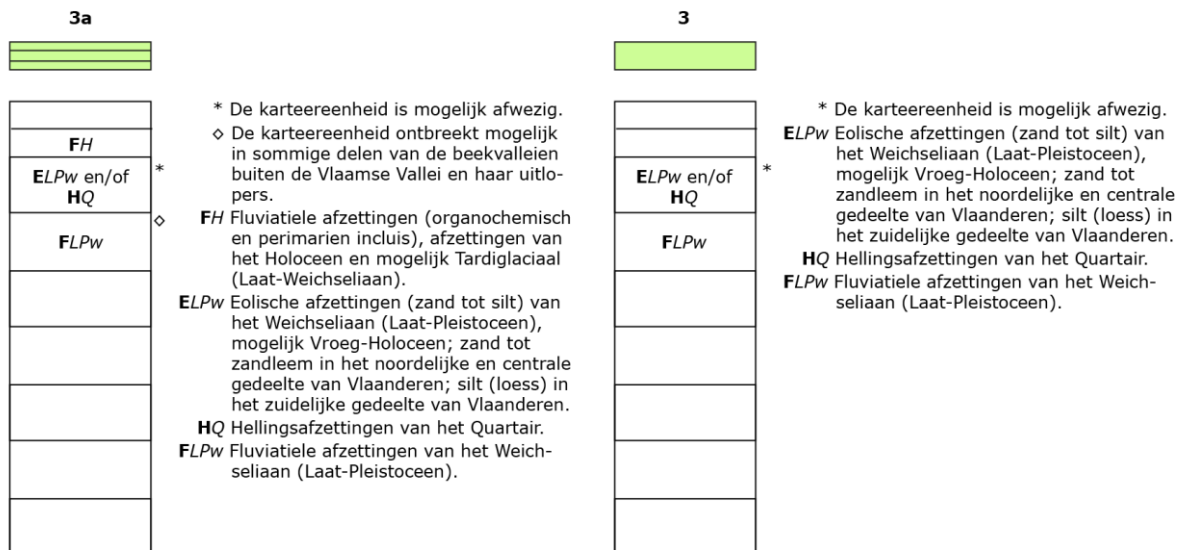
3a

F*H*

E*LPw* en/of H*Q*

*

◇

F*LPw*

* De karteereenheid is mogelijk afwezig.

◇ De karteereenheid ontbreekt mogelijk in sommige delen van de beekvalleien buiten de Vlaamse Vallei en haar uitlopers.

F*H* Fluviatiele afzettingen (organochemisch en perimarien inclus), afzettingen van het Holoceen en mogelijk Tardiglaciaal (Laat-Weichseliaan).

E*LPw* Eolische afzettingen (zand tot silt) van het Weichseliaan (Laat-Pleistoceen), mogelijk Vroeg-Holoceen; zand tot zandleem in het noordelijke en centrale gedeelte van Vlaanderen; silt (loess) in het zuidelijke gedeelte van Vlaanderen.

H*Q* Hellingsafzettingen van het Quartair.

F*LPw* Fluviatiele afzettingen van het Weichseliaan (Laat-Pleistoceen).

3

E*LPw* en/of H*Q*

*

F*LPw*

* De karteereenheid is mogelijk afwezig.

E*LPw* Eolische afzettingen (zand tot silt) van het Weichseliaan (Laat-Pleistoceen), mogelijk Vroeg-Holoceen; zand tot zandleem in het noordelijke en centrale gedeelte van Vlaanderen; silt (loess) in het zuidelijke gedeelte van Vlaanderen.

H*Q* Hellingsafzettingen van het Quartair.

F*LPw* Fluviatiele afzettingen van het Weichseliaan (Laat-Pleistoceen).